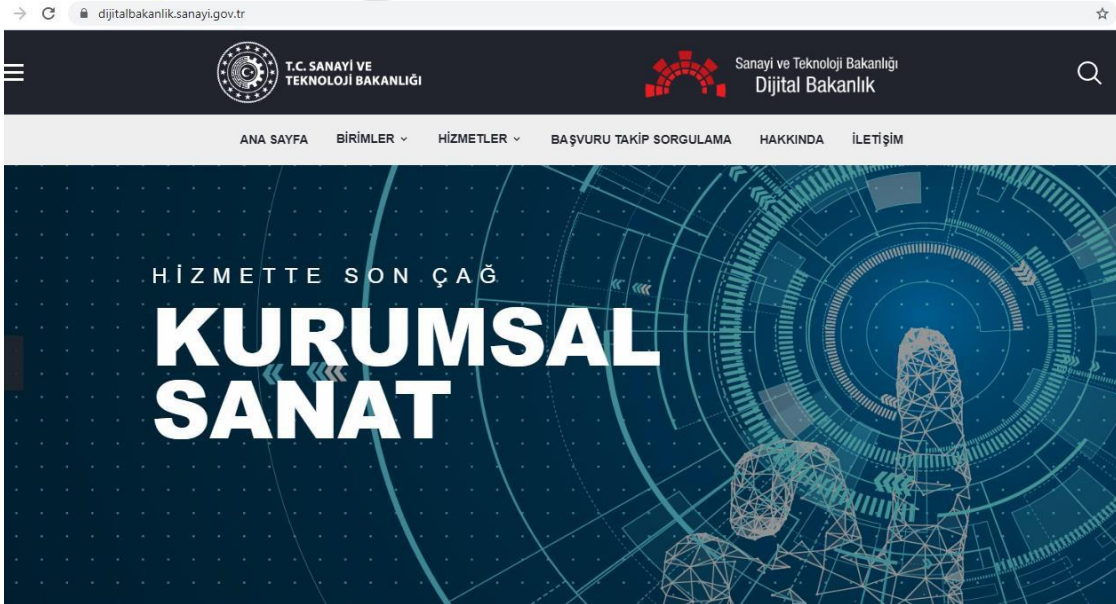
dijitalbakanlik.sanayi.gov.tr

T.C. SANAYİ VE TEKNOLOJİ BAKANLIĞI

Sanayi ve Teknoloji Bakanlığı
Dijital Bakanlık

ANA SAYFA BİRİMLER HİZMETLER BAŞVURU TAKİP SORGULAMA HAKKINDA İLETİŞİM

HİZMETTE SON ÇAĞ
KURUMSAL SANAT